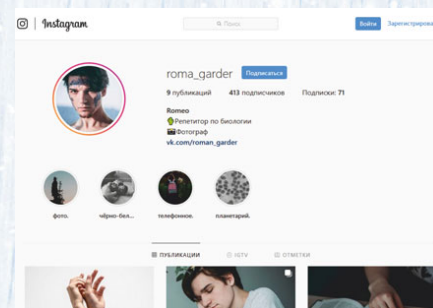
Instagram

Поиск

Войти

Зарегистрирова

roma_garder

Подписаться

9 публикаций

413 подписчиков

Подписки: 71

Romeo

🍏Репетитор по биологии

📷Фотограф

vk.com/roman_garder

фото.

чёрно-бел...

телефонное.

планетарий.

ПУБЛИКАЦИИ

IGTV

ОТМЕТКИ